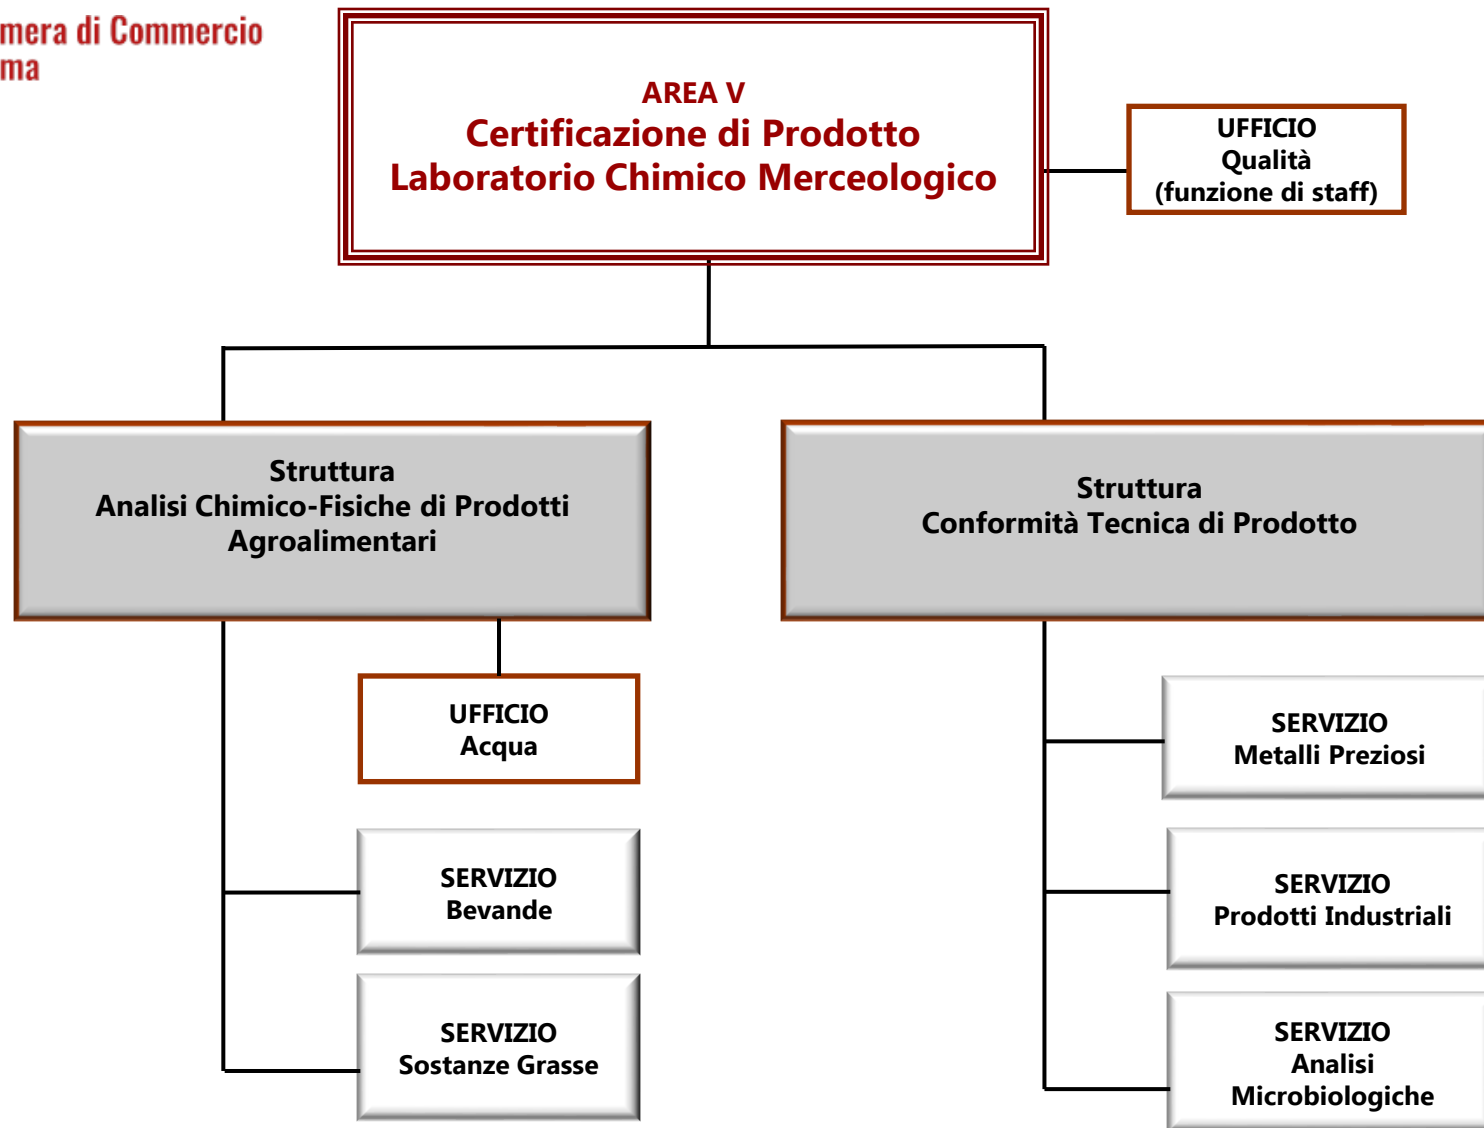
mera di Commercio
ma

AREA V
Certificazione di Prodotto
Laboratorio Chimico Merceologico

UFFICIO
Qualità
(funzione di staff)

Struttura
Analisi Chimico-Fisiche di Prodotti Agroalimentari

Struttura
Conformità Tecnica di Prodotto

UFFICIO
Acqua

SERVIZIO
Bevande

SERVIZIO
Sostanze Grasse

SERVIZIO
Metalli Preziosi

SERVIZIO
Prodotti Industriali

SERVIZIO
Analisi
Microbiologiche